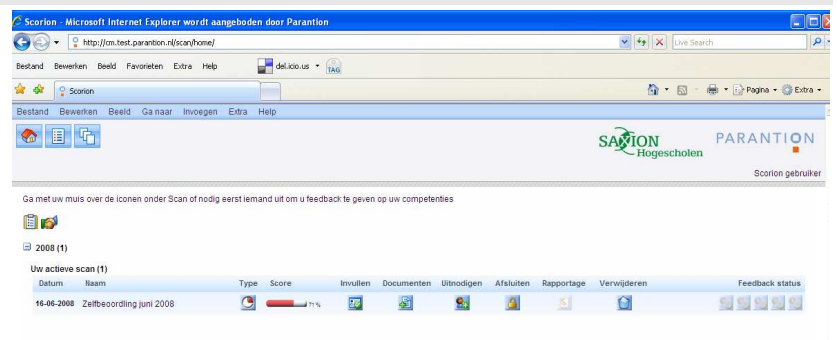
Scorion - Microsoft Internet Explorer wordt aangeboden door Parantion

http://cm.test.parantion.nl/scan/home/

Live Search

Bestand Bewerken Beeld Favorieten Extra Help

del.icio.us

TAG

Scorion

Pagina Extra

Bestand Bewerken Beeld Ga naar Invoegen Extra Help

SAXION Hogescholen

PARANTION

Scorion gebruiker

Ga met uw muis over de iconen onder Scan of nodig eerst iemand uit om u feedback te geven op uw competenties

2008 (1)

Uw actieve scan (1)

| Datum | Naam | Type | Score | Invullen | Documenten | Uitnodigen | Afsluiten | Rapportage | Verwijderen | Feedback status |
|---|---|---|---|---|---|---|---|---|---|---|
| 16-06-2008 | Zelfbeoordling juni 2008 | | 71 % | | | | | | | |